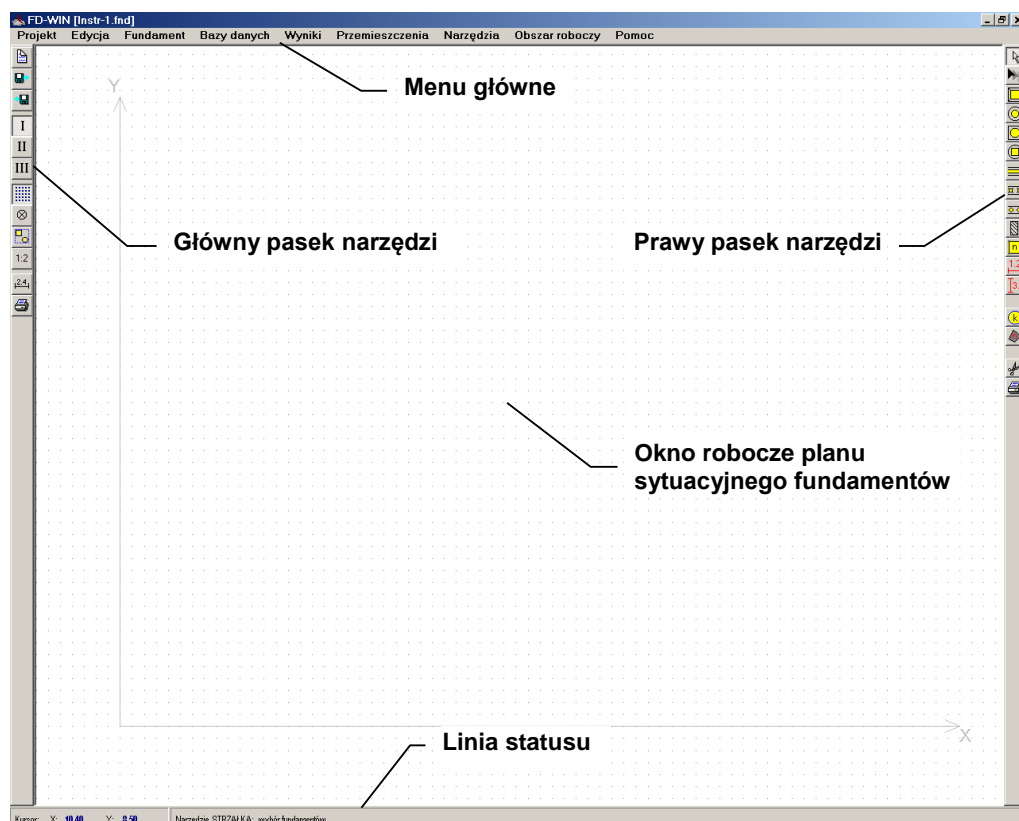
FD-WIN [Instr-1.fnd]
Projekt Edycja Fundament Bazy danych Wyniki Przemieszczenia Narzędzia Obszar roboczy Pomoc

Menu główne

I
II
III
1:2

Y

Główny pasek narzędzi

Prawy pasek narzędzi

Okno robocze planu sytuacyjnego fundamentów

X

Linia statusu

Kursor: X: 10.40 Y: 8.50 Narzędzie STRZAŁKA: wybór fundamentów